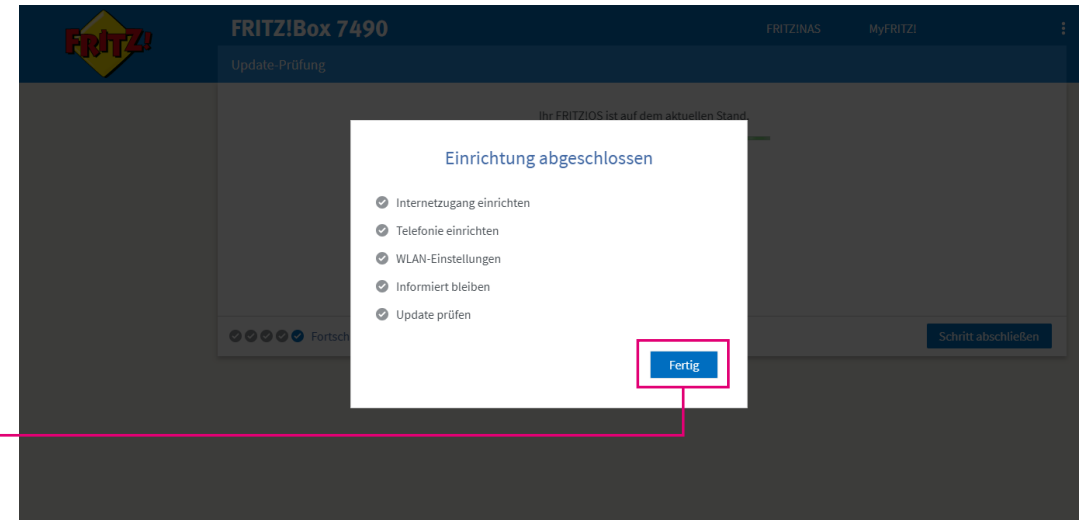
FRITZ!

FRITZ!Box 7490

FRITZ!NAS MyFRITZ!

Update-Prüfung

Ihr FRITZ!OS ist auf dem aktuellen Stand

Einrichtung abgeschlossen

Internetzugang einrichten

Telefonie einrichten

WLAN-Einstellungen

Informiert bleiben

Update prüfen

Fortsch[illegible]

Fertig

Schritt abschließen